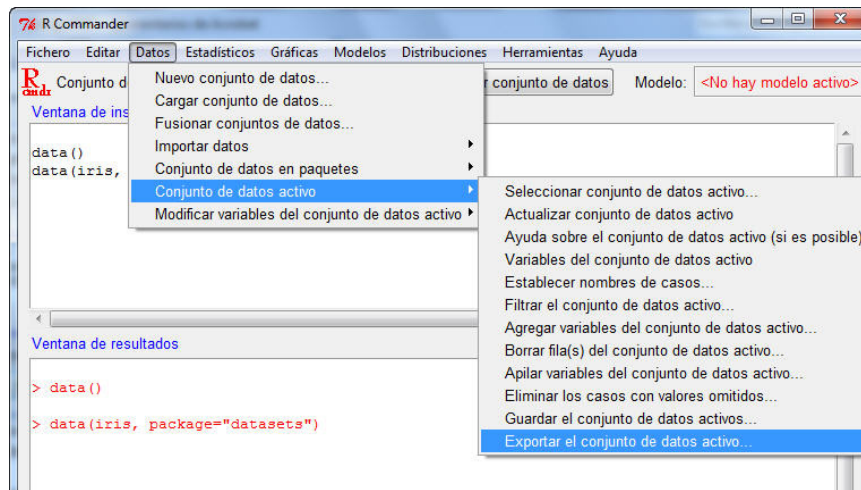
R Commander

Fichero Editar Datos Estadísticos Gráficas Modelos Distribuciones Herramientas Ayuda

Conjunto d

Nuevo conjunto de datos...
Cargar conjunto de datos...
Fusionar conjuntos de datos...
Importar datos
Conjunto de datos en paquetes
Conjunto de datos activo
Modificar variables del conjunto de datos activo

r conjunto de datos

Modelo: <No hay modelo activo>

Ventana de ins

data()
data(iris,

Seleccionar conjunto de datos activo...
Actualizar conjunto de datos activo
Ayuda sobre el conjunto de datos activo (si es posible)
Variables del conjunto de datos activo
Establecer nombres de casos...
Filtrar el conjunto de datos activo...
Agregar variables del conjunto de datos activo...
Borrar fila(s) del conjunto de datos activo...
Apilar variables del conjunto de datos activo...
Eliminar los casos con valores omitidos...
Guardar el conjunto de datos activos...
Exportar el conjunto de datos activo...

Ventana de resultados

> data()

> data(iris, package="datasets")